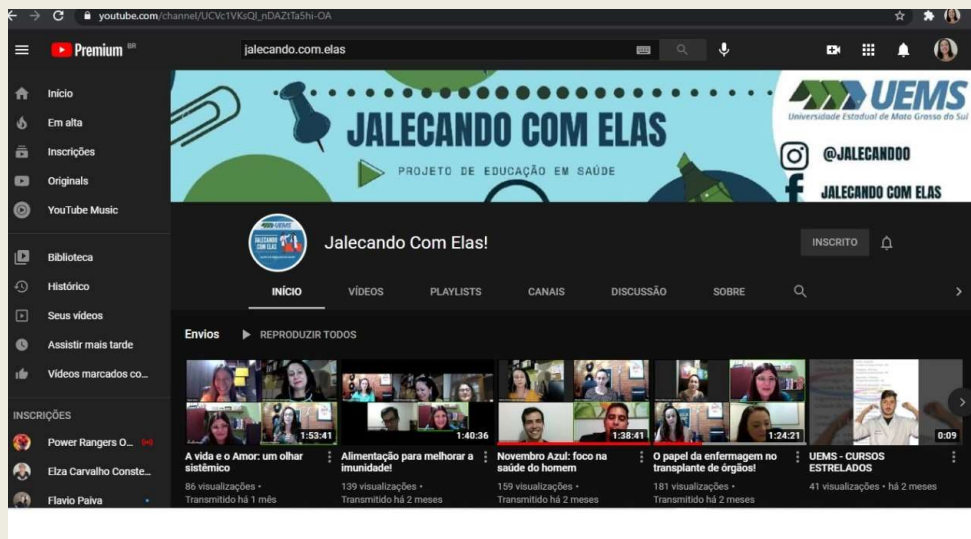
youtube.com/channel/UCVc1VKsQI_nDAZtTa5hi-OA

Premium BR

jalecando.com.elas

Início
Em alta
Inscrições
Originals
YouTube Music

Biblioteca
Histórico
Seus vídeos
Assistir mais tarde
Vídeos marcados co...

INSCRIÇÕES
Power Rangers O...
Elza Carvalho Conste...
Flavio Paiva

JALECANDO COM ELAS
PROJETO DE EDUCAÇÃO EM SAÚDE

UEMS
Universidade Estadual de Mato Grosso do Sul
@JALECANDOO
JALECANDO COM ELAS

JALECANDO COM ELAS

Jalecando Com Elas!

INSCRITO

INÍCIO
VÍDEOS
PLAYLISTS
CANAIS
DISCUSSÃO
SOBRE

Envios
REPRODUZIR TODOS

1:53:41
A vida e o Amor: um olhar sistêmico
86 visualizações •
Transmitido há 1 mês

1:40:36
Alimentação para melhorar a imunidade!
139 visualizações •
Transmitido há 2 meses

1:38:41
Novembro Azul: foco na saúde do homem
159 visualizações •
Transmitido há 2 meses

1:24:21
O papel da enfermagem no transplante de órgãos!
181 visualizações •
Transmitido há 2 meses

0:09
UEMS - CURSOS ESTRELADOS
41 visualizações • há 2 meses